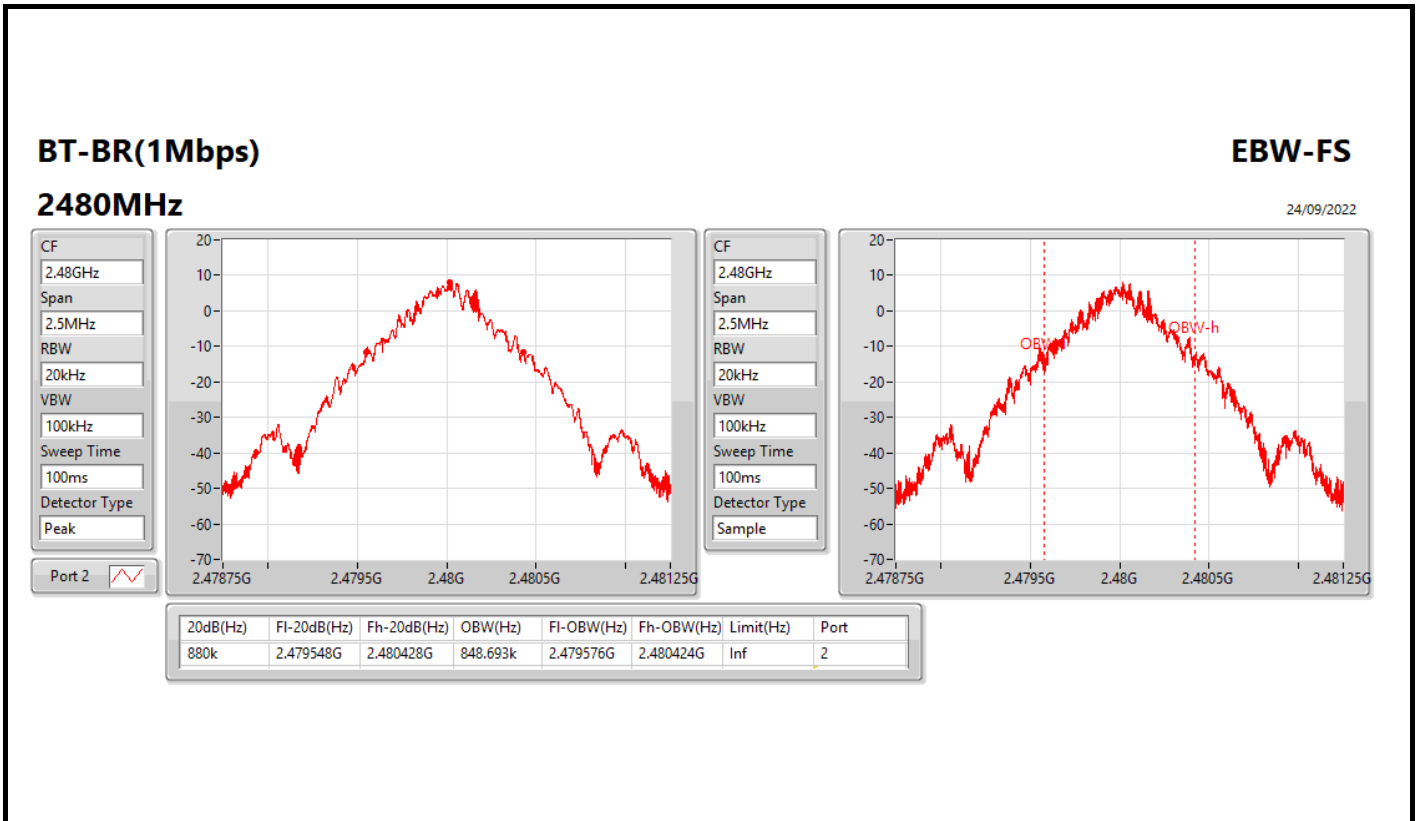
BT-BR(1Mbps)

EBW-FS

2480MHz

24/09/2022

CF
2.48GHz
Span
2.5MHz
RBW
20kHz
VBW
100kHz
Sweep Time
100ms
Detector Type
Peak

Port 2

20
10
0
-10
-20
-30
-40
-50
-60
-70
2.47875G 2.4795G 2.48G 2.4805G 2.48125G

CF
2.48GHz
Span
2.5MHz
RBW
20kHz
VBW
100kHz
Sweep Time
100ms
Detector Type
Sample

20
10
0
-10
-20
-30
-40
-50
-60
-70
OBW
OBW-h
2.47875G 2.4795G 2.48G 2.4805G 2.48125G

| 20dB(Hz) | Fl-20dB(Hz) | Fh-20dB(Hz) | OBW(Hz) | Fl-OBW(Hz) | Fh-OBW(Hz) | Limit(Hz) | Port |
|---|---|---|---|---|---|---|---|
| 880k | 2.479548G | 2.480428G | 848.693k | 2.479576G | 2.480424G | Inf | 2 |